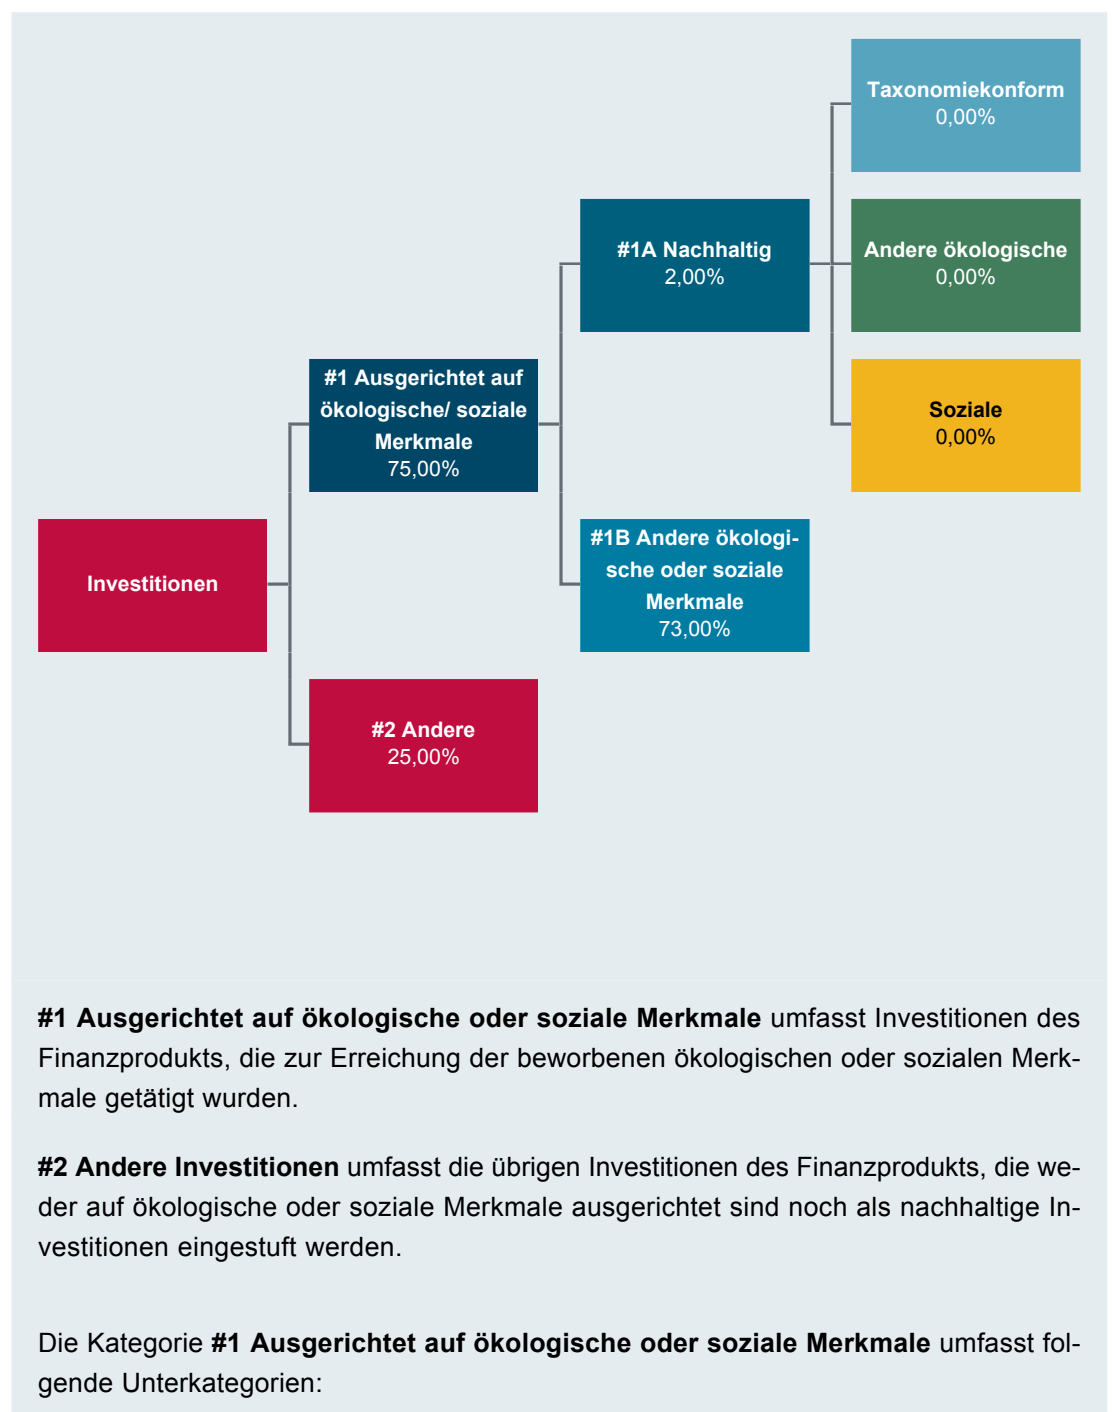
Taxonomiekonform
0,00%

#1A Nachhaltig
2,00%

Andere ökologische
0,00%

#1 Ausgerichtet auf ökologische/ soziale Merkmale
75,00%

Soziale
0,00%

Investitionen

#1B Andere ökologische oder soziale Merkmale
73,00%

#2 Andere
25,00%

**#1 Ausgerichtet auf ökologische oder soziale Merkmale** umfasst Investitionen des Finanzprodukts, die zur Erreichung der beworbenen ökologischen oder sozialen Merkmale getätigt wurden.

**#2 Andere Investitionen** umfasst die übrigen Investitionen des Finanzprodukts, die weder auf ökologische oder soziale Merkmale ausgerichtet sind noch als nachhaltige Investitionen eingestuft werden.

Die Kategorie **#1 Ausgerichtet auf ökologische oder soziale Merkmale** umfasst folgende Unterkategorien: